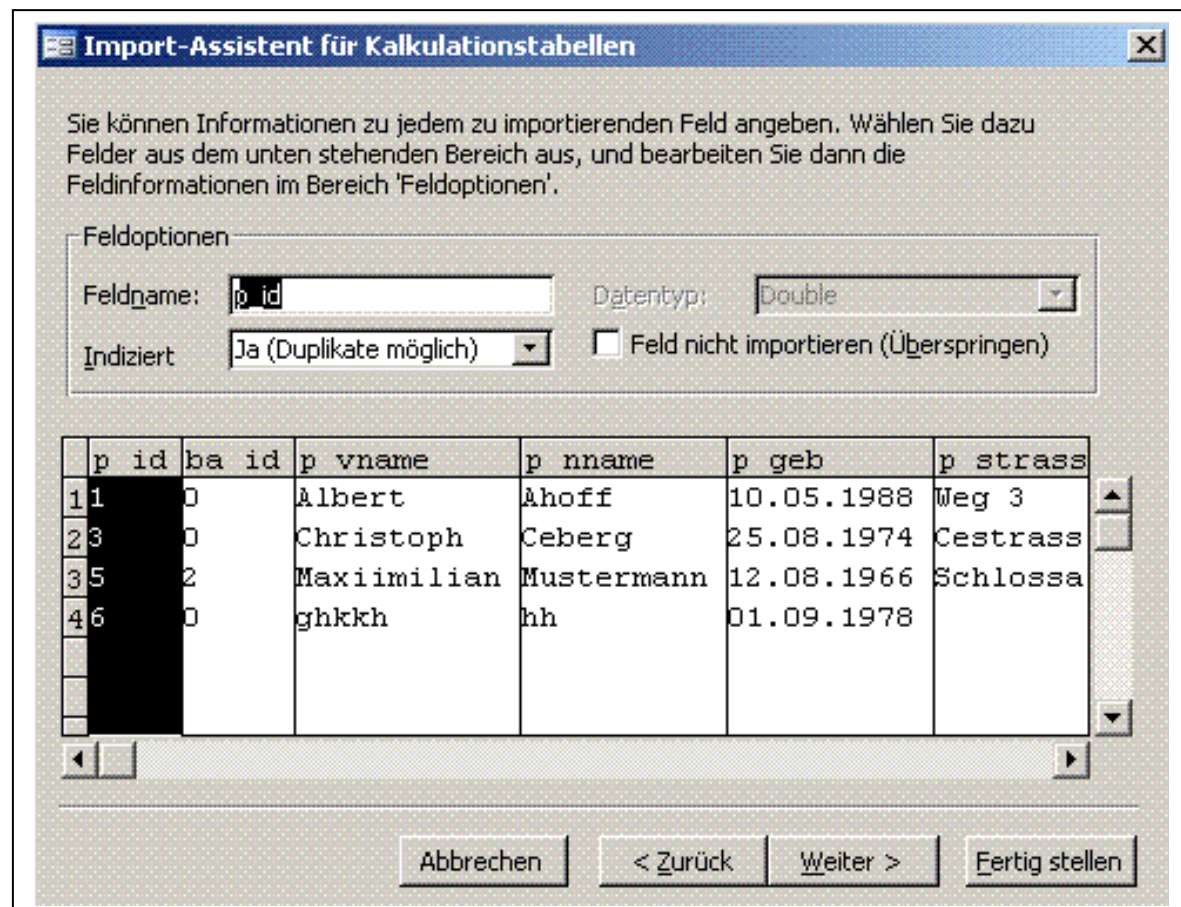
Import-Assistent für Kalkulationstabellen

Sie können Informationen zu jedem zu importierenden Feld angeben. Wählen Sie dazu Felder aus dem unten stehenden Bereich aus, und bearbeiten Sie dann die Feldinformationen im Bereich 'Feldoptionen'.

Feldoptionen

Feldname: p id

Datentyp: Double

Indiziert Ja (Duplikate möglich)

Feld nicht importieren (Überspringen)

| | p id | ba id | p vname | p nname | p geb | p strass |
|---|---|---|---|---|---|---|
| 1 | 1 | 0 | Albert | Ahoff | 10.05.1988 | Weg 3 |
| 2 | 3 | 0 | Christoph | Ceberg | 25.08.1974 | Cestrass |
| 3 | 5 | 2 | Maxiimilian | Mustermann | 12.08.1966 | Schlossa |
| 4 | 6 | 0 | ghkkh | hh | 01.09.1978 | |

Abbrechen < Zurück Weiter > Fertig stellen